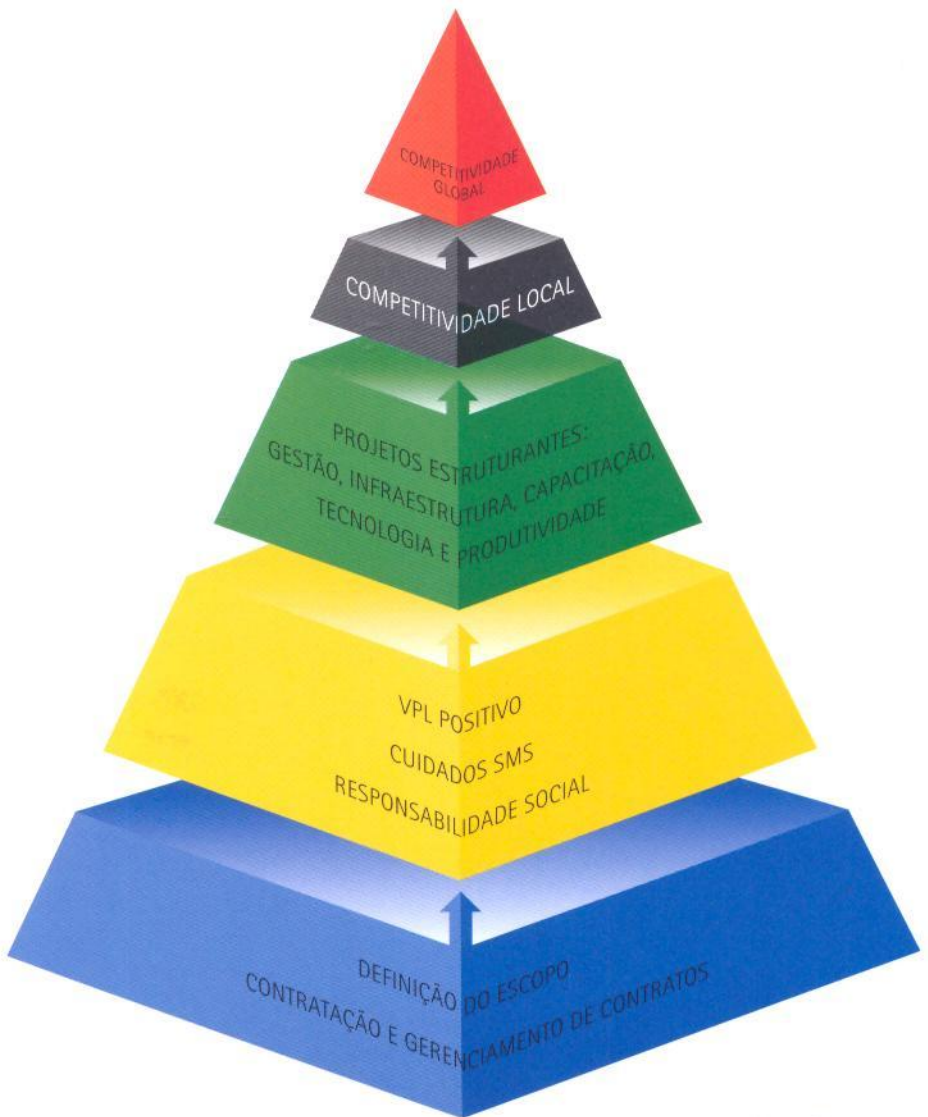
COMPETITIVIDADE GLOBAL

COMPETITIVIDADE LOCAL

PROJETOS ESTRUTURANTES: GESTÃO, INFRAESTRUTURA, CAPACITAÇÃO, TECNOLOGIA E PRODUTIVIDADE

VPL POSITIVO

CUIDADOS SMS

RESPONSABILIDADE SOCIAL

DEFINIÇÃO DO ESCOPO

CONTRATAÇÃO E GERENCIAMENTO DE CONTRATOS